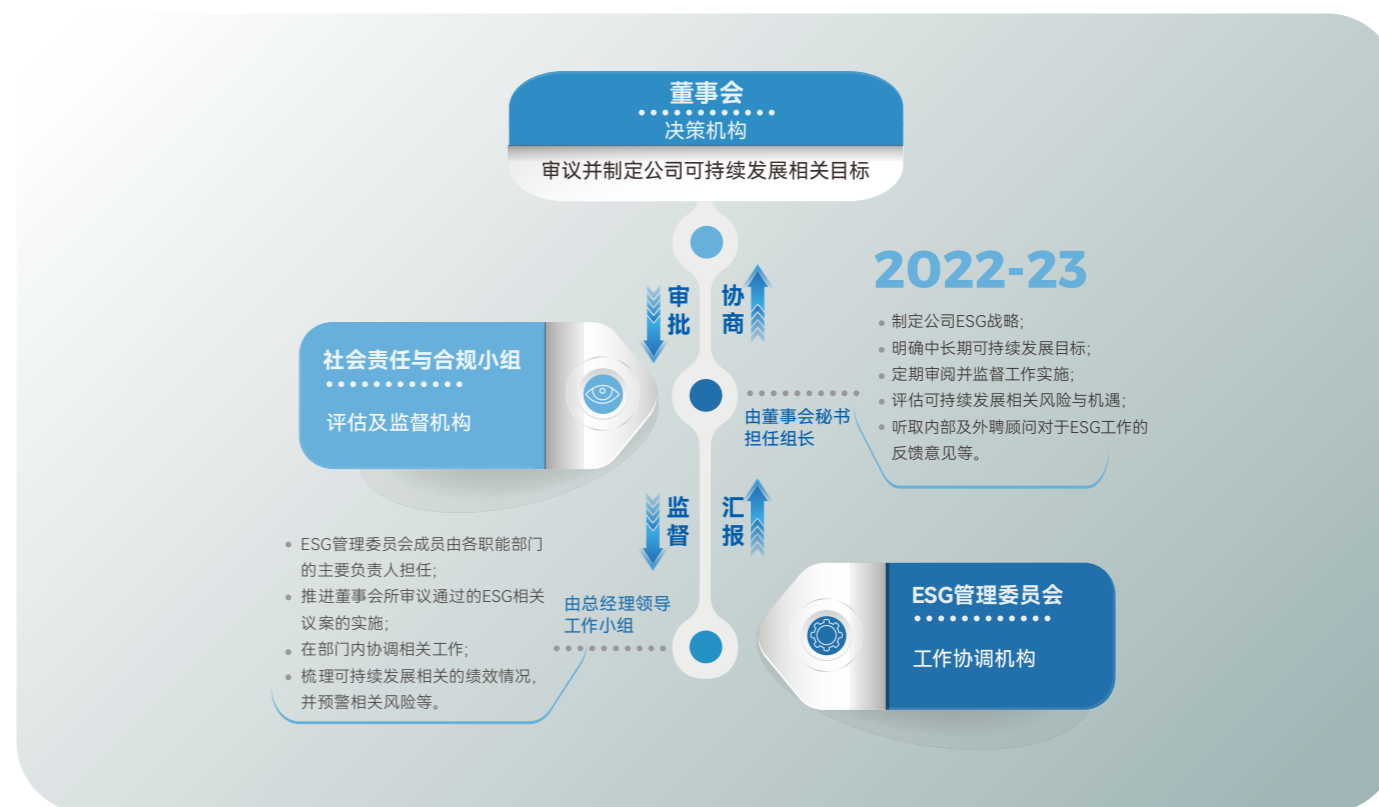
董事会

决策机构

审议并制定公司可持续发展相关目标

2022-23

- 制定公司ESG战略;
- 明确中长期可持续发展目标;
- 定期审阅并监督工作实施;
- 评估可持续发展相关风险与机遇;
- 听取内部及外聘顾问对于ESG工作的反馈意见等。

审批

协商

社会责任与合规小组

评估及监督机构

由董事会秘书担任组长

监督

汇报

- ESG管理委员会成员由各职能部门的主要负责人担任;
- 推进董事会所审议通过的ESG相关议案的实施;
- 在部门内协调相关工作;
- 梳理可持续发展相关的绩效情况,并预警相关风险等。

由总经理领导工作小组

ESG管理委员会

工作协调机构